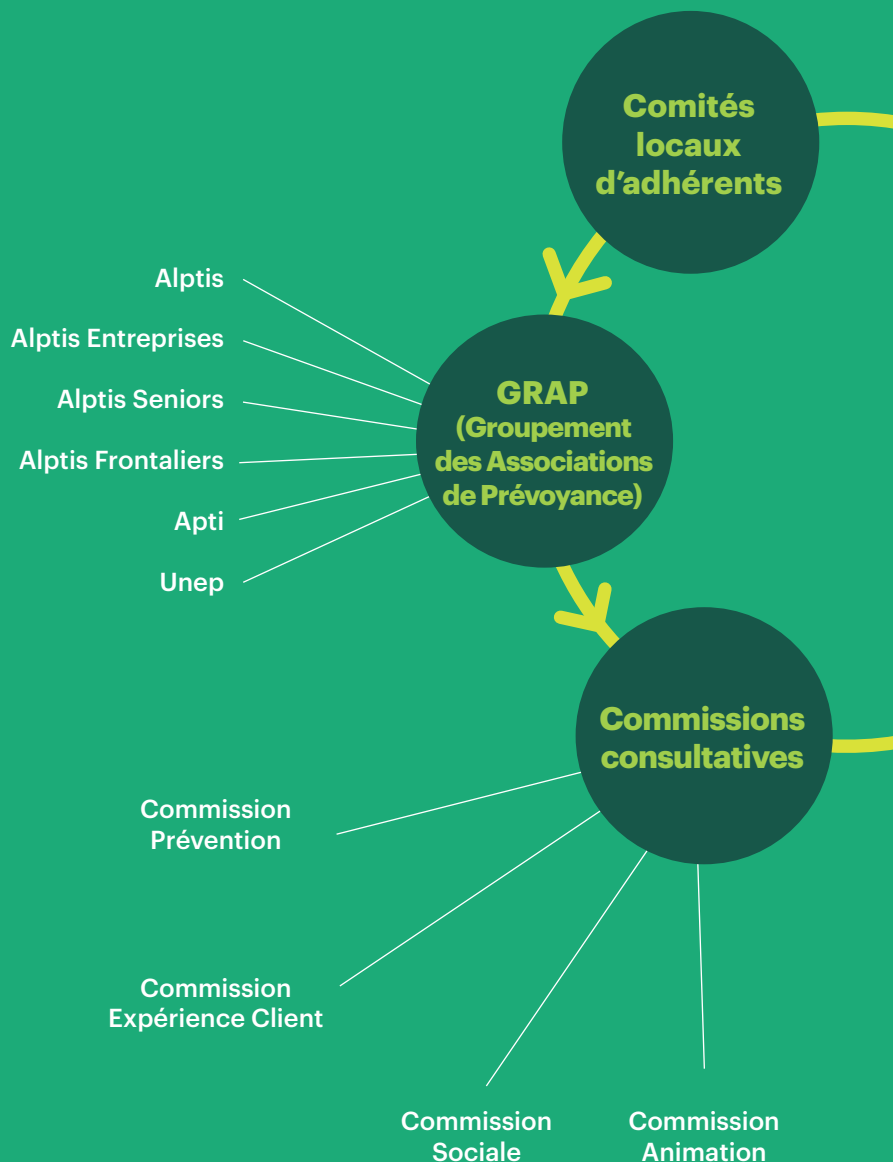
Comités locaux d'adhérents

Alptis

Alptis Entreprises

Alptis Seniors

Alptis Frontaliers

Apti

Unep

GRAP (Groupement des Associations de Prévoyance)

Commissions consultatives

Commission Prévention

Commission Expérience Client

Commission Sociale

Commission Animation